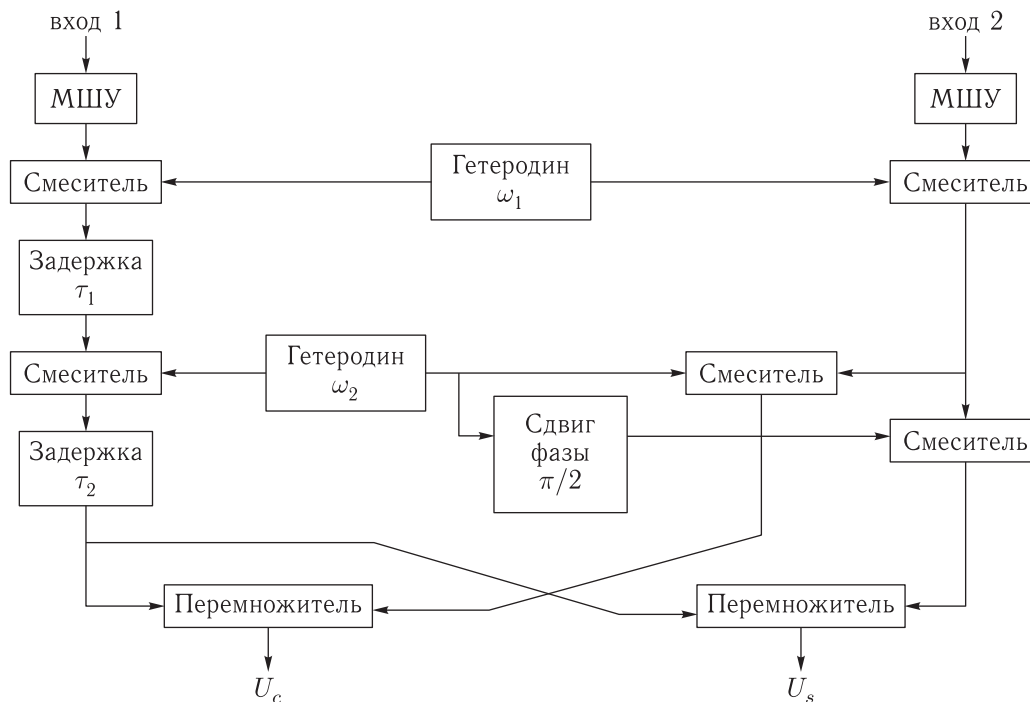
вход 1

вход 2

МШУ

МШУ

Смеситель

Гетеродин $\omega_1$

Смеситель

Задержка $\tau_1$

Смеситель

Гетеродин $\omega_2$

Смеситель

Сдвиг фазы $\pi/2$

Смеситель

Задержка $\tau_2$

Перемножитель

Перемножитель

$U_c$

$U_s$